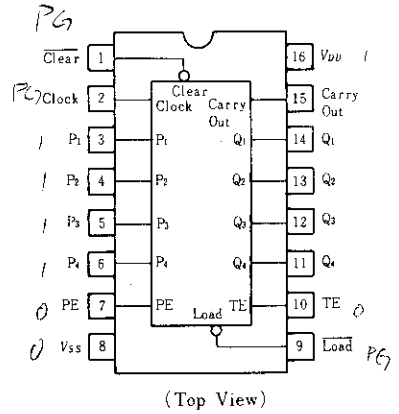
PG
$\overline{Clear}$ 1
PG Clock 2
/ P1 3
/ P2 4
/ P3 5
/ P4 6
0 PE 7
0 Vss 8

Clear
Clock
Carry Out
P1
P2
P3
P4
PE
Q1
Q2
Q3
Q4
TE
Load

16 VDD /
15 Carry Out
14 Q1
13 Q2
12 Q3
11 Q4
10 TE 0
9 $\overline{Load}$ PG

(Top View)